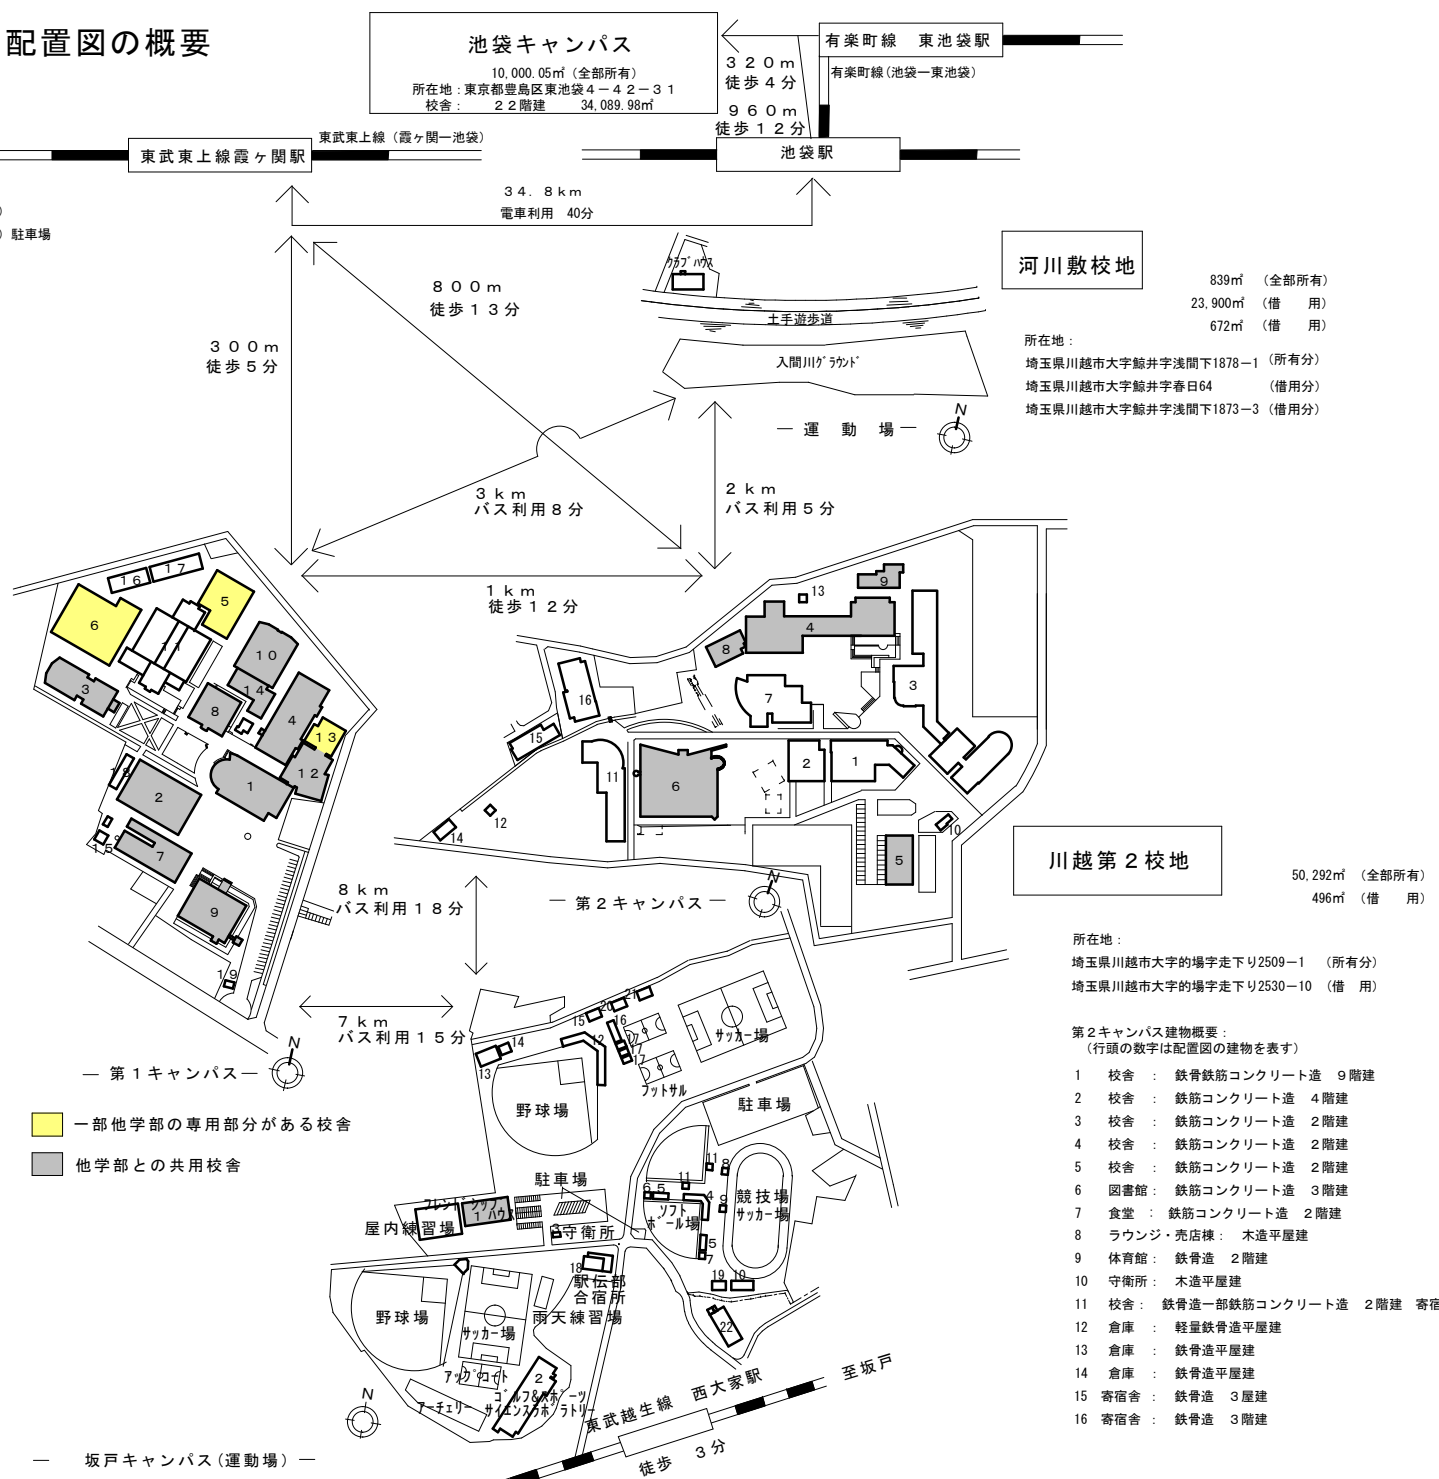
配置図の概要

池袋キャンパス
10,000.05㎡（全部所有）
所在地：東京都豊島区東池袋４－４２－３１
校舎：　２２階建　34,089.98㎡

有楽町線　東池袋駅
有楽町線（池袋－東池袋）
３２０ｍ
徒歩４分
９６０ｍ
徒歩１２分
池袋駅
東武東上線霞ヶ関駅
東武東上線（霞関－池袋）
３４．８ｋｍ
電車利用　40分

)
) 駐車場

３００ｍ
徒歩５分
８００ｍ
徒歩１３分

クラブハウス
土手遊歩道
入間川グラウンド
－運　動　場－

河川敷校地
839㎡　（全部所有）
23,900㎡　（借　用）
672㎡　（借　用）
所在地：
埼玉県川越市大字鯨井字浅間下1878－1（所有分）
埼玉県川越市大字鯨井字春日64　（借用分）
埼玉県川越市大字鯨井字浅間下1873－3（借用分）

３ｋｍ
バス利用８分
２ｋｍ
バス利用５分
１ｋｍ
徒歩１２分

16 17 6 5 11 10 3 14 8 4 13 12 2 1 15 7 9 19

13 9 4 8 16 3 7 15 11 6 2 1 14 12 10 5

８ｋｍ
バス利用１８分
－第２キャンパス－

川越第２校地
50,292㎡　（全部所有）
496㎡　（借　用）

所在地：
埼玉県川越市大字的場字走下り2509－1　（所有分）
埼玉県川越市大字的場字走下り2530－10　（借　用）

第２キャンパス建物概要：
（行頭の数字は配置図の建物を表す）
1　校舎　：　鉄骨鉄筋コンクリート造　９階建
2　校舎　：　鉄筋コンクリート造　４階建
3　校舎　：　鉄筋コンクリート造　２階建
4　校舎　：　鉄筋コンクリート造　２階建
5　校舎　：　鉄筋コンクリート造　２階建
6　図書館：　鉄筋コンクリート造　３階建
7　食堂　：　鉄筋コンクリート造　２階建
8　ラウンジ・売店棟：　木造平屋建
9　体育館：　鉄骨造　２階建
10　守衛所：　木造平屋建
11　校舎：　鉄骨造一部鉄筋コンクリート造　２階建　寄宿
12　倉庫　：　軽量鉄骨造平屋建
13　倉庫　：　鉄骨造平屋建
14　倉庫　：　鉄骨造平屋建
15　寄宿舎　：　鉄骨造　３屋建
16　寄宿舎　：　鉄骨造　３階建

７ｋｍ
バス利用１５分
－第１キャンパス－
一部他学部の専用部分がある校舎
他学部との共用校舎

20 21 15 16 14 12 17 17 13
サッカー場
フットサル
野球場
駐車場
駐車場
11 8 6 5 4 9
競技場
サッカー場
ソフトボール場
5 7
フレンドシップハウス
屋内練習場
3守衛所
18
駅伝部
合宿所
雨天練習場
19 19
22
野球場
サッカー場
アップコート
2
ゴルフ＆スポーツサイエンスラボラトリー
アーチェリー
東武越生線　西大家駅
至坂戸
徒歩　３分
－　坂戸キャンパス（運動場）－